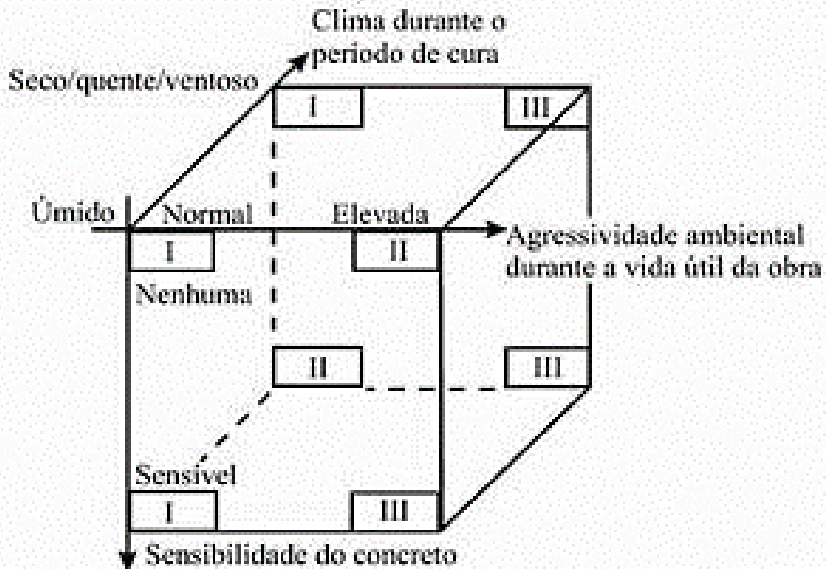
Clima durante o período de cura

Seco/quente/ventoso

I

III

Úmido

Normal

Elevada

Agressividade ambiental durante a vida útil da obra

I

II

Nenhuma

II

III

Sensível

I

III

Sensibilidade do concreto